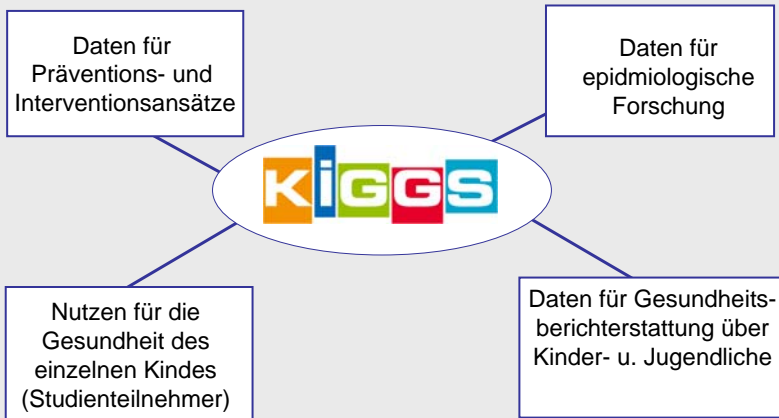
Daten für Präventions- und Interventionsansätze

Daten für epidmiologische Forschung

KiGGS

Nutzen für die Gesundheit des einzelnen Kindes (Studienteilnehmer)

Daten für Gesundheitsberichterstattung über Kinder- u. Jugendliche